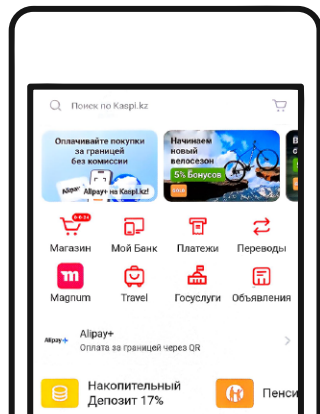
Поиск по Kaspi.kz

Оплачивайте покупки за границей без комиссии

Alipay+ на Kaspi.kz!

Начинаем новый велосезон

5% Бонусов

Магазин
Мой Банк
Платежи
Переводы
Magnum
Travel
Госуслуги
Объявления

Alipay+
Оплата за границей через QR

Накопительный Депозит 17%

Пенси